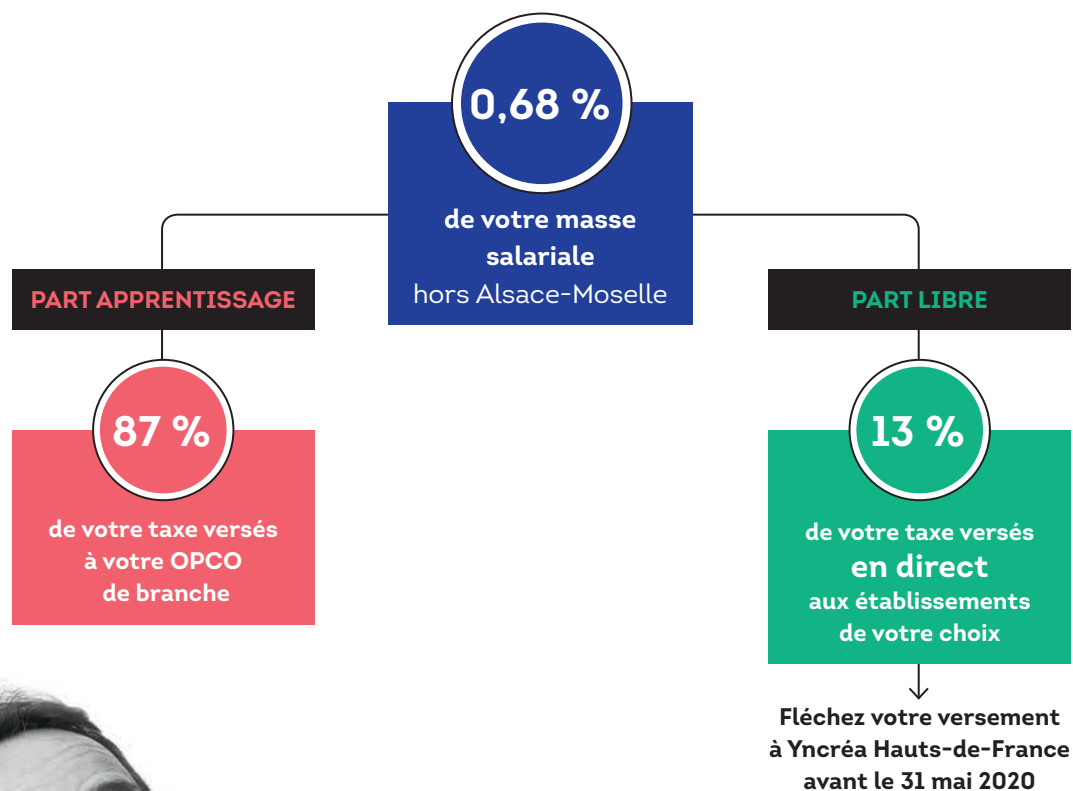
0,68 %

de votre masse salariale
hors Alsace-Moselle

PART APPRENTISSAGE

87 %

de votre taxe versés
à votre OPCO
de branche

PART LIBRE

13 %

de votre taxe versés
en direct
aux établissements
de votre choix

Fléchez votre versement
à Yncréa Hauts-de-France
avant le 31 mai 2020